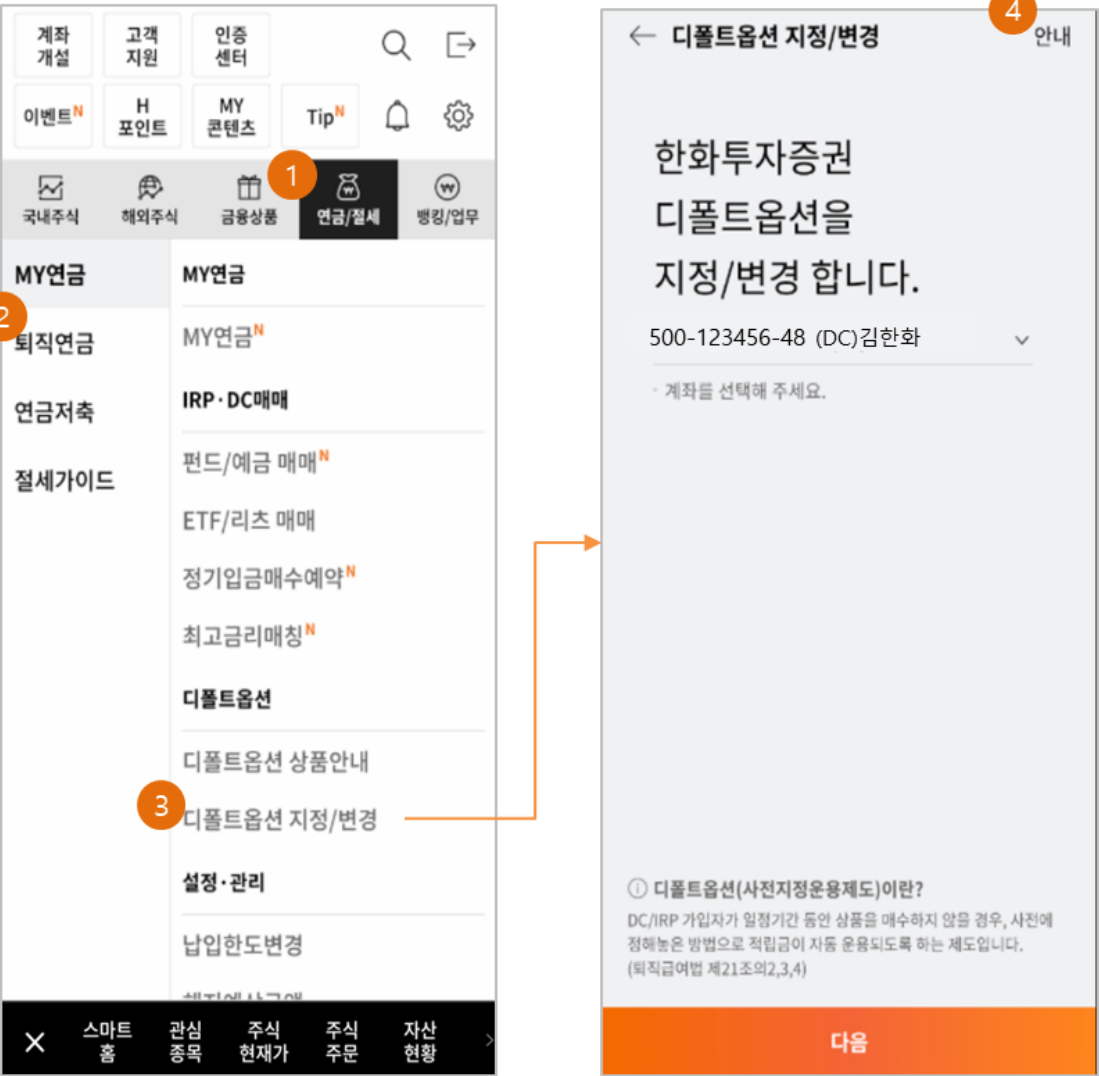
계좌 개설
고객 지원
인증 센터
이벤트N
H 포인트
MY 콘텐츠
TipN

1
국내주식
해외주식
금융상품
연금/절세
뱅킹/업무

MY연금
2
퇴직연금
연금저축
절세가이드

MY연금
MY연금N
IRP · DC매매
펀드/예금 매매N
ETF/리츠 매매
정기입금매수예약N
최고금리매칭N
디폴트옵션
디폴트옵션 상품안내
3
디폴트옵션 지정/변경
설정 · 관리
납입한도변경
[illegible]

✕ 스마트 홈
관심 종목
주식 현재가
주식 주문
자산 현황

← 디폴트옵션 지정/변경
4
안내

한화투자증권
디폴트옵션을
지정/변경 합니다.

500-123456-48 (DC)김한화

· 계좌를 선택해 주세요.

ⓘ 디폴트옵션(사전지정운용제도)이란?
DC/IRP 가입자가 일정기간 동안 상품을 매수하지 않을 경우, 사전에 정해놓은 방법으로 적립금이 자동 운용되도록 하는 제도입니다. (퇴직급여법 제21조의2,3,4)

다음